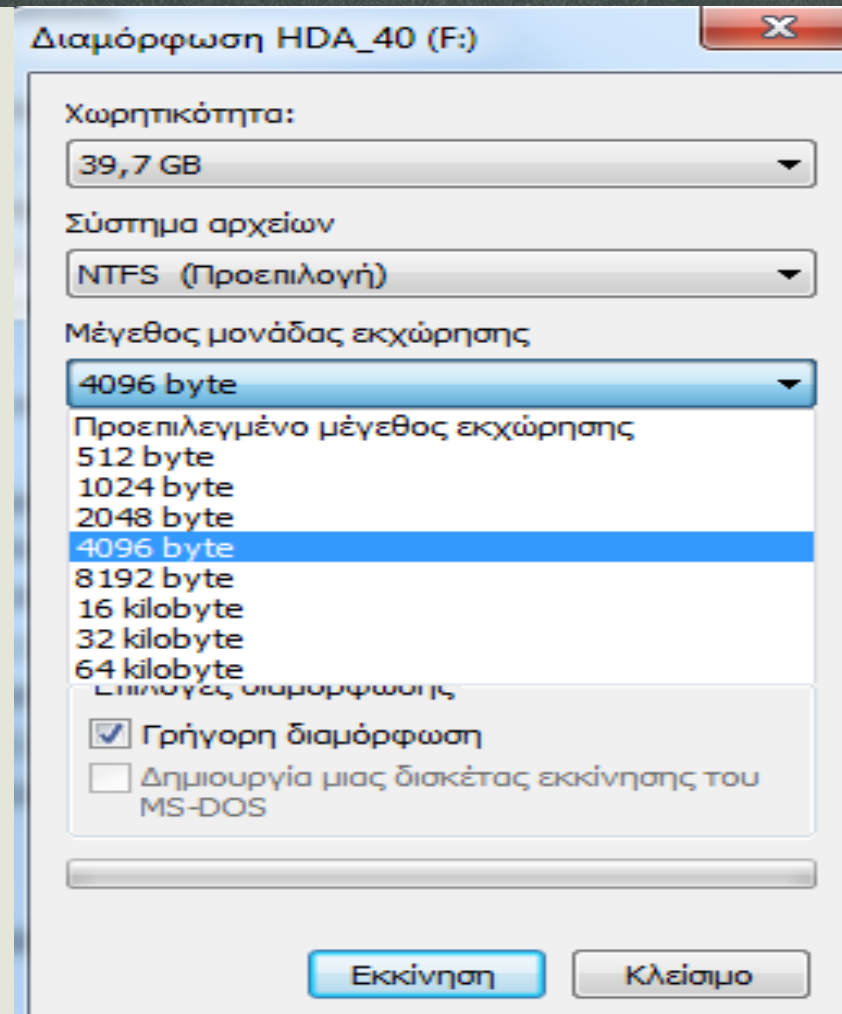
Διαμόρφωση HDA_40 (F:)

Χωρητικότητα:

39,7 GB

Σύστημα αρχείων

NTFS (Προεπιλογή)

Μέγεθος μονάδας εκχώρησης

4096 byte

Προεπιλεγμένο μέγεθος εκχώρησης
512 byte
1024 byte
2048 byte
4096 byte
8192 byte
16 kilobyte
32 kilobyte
64 kilobyte

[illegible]

Γρήγορη διαμόρφωση

Δημιουργία μιας δισκέτας εκκίνησης του MS-DOS

Εκκίνηση

Κλείσιμο